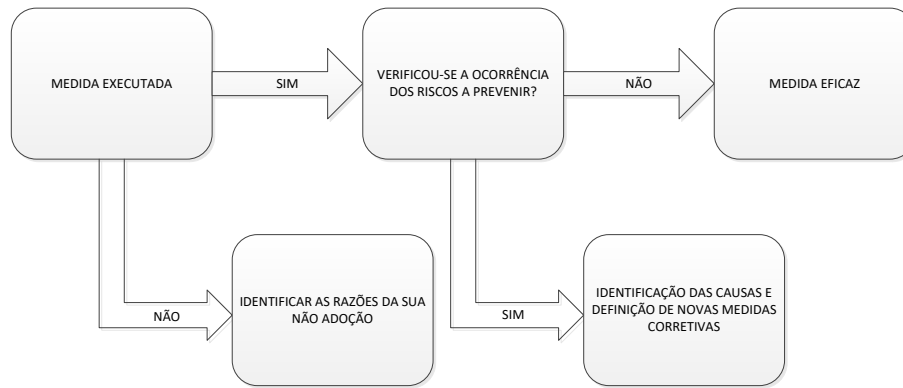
MEDIDA EXECUTADA

SIM

VERIFICOU-SE A OCORRÊNCIA DOS RISCOS A PREVENIR?

NÃO

MEDIDA EFICAZ

NÃO

IDENTIFICAR AS RAZÕES DA SUA NÃO ADOÇÃO

SIM

IDENTIFICAÇÃO DAS CAUSAS E DEFINIÇÃO DE NOVAS MEDIDAS CORRETIVAS